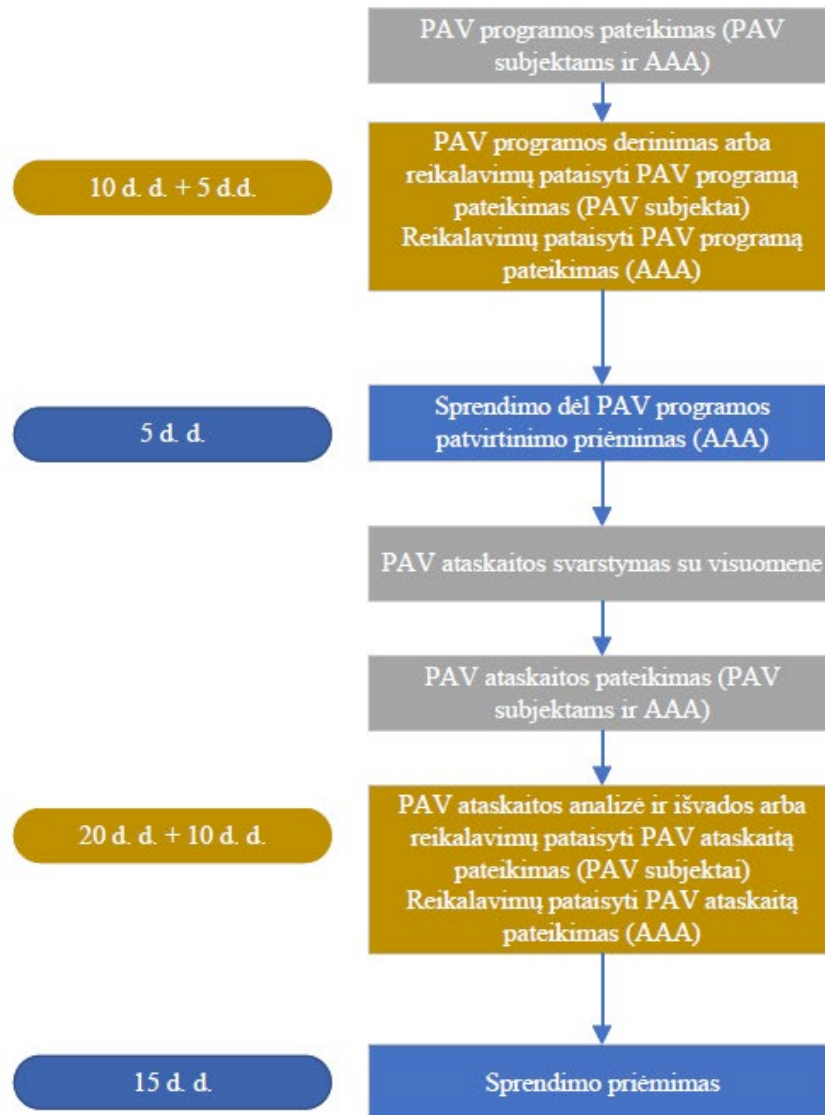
PAV programos pateikimas (PAV subjektams ir AAA)

10 d. d. + 5 d.d.

PAV programos derinimas arba reikalavimų pataisyti PAV programą pateikimas (PAV subjektai)
Reikalavimų pataisyti PAV programą pateikimas (AAA)

5 d. d.

Sprendimo dėl PAV programos patvirtinimo priėmimas (AAA)

PAV ataskaitos svarstymas su visuomene

PAV ataskaitos pateikimas (PAV subjektams ir AAA)

20 d. d. + 10 d. d.

PAV ataskaitos analizė ir išvados arba reikalavimų pataisyti PAV ataskaitą pateikimas (PAV subjektai)
Reikalavimų pataisyti PAV ataskaitą pateikimas (AAA)

15 d. d.

Sprendimo priėmimas